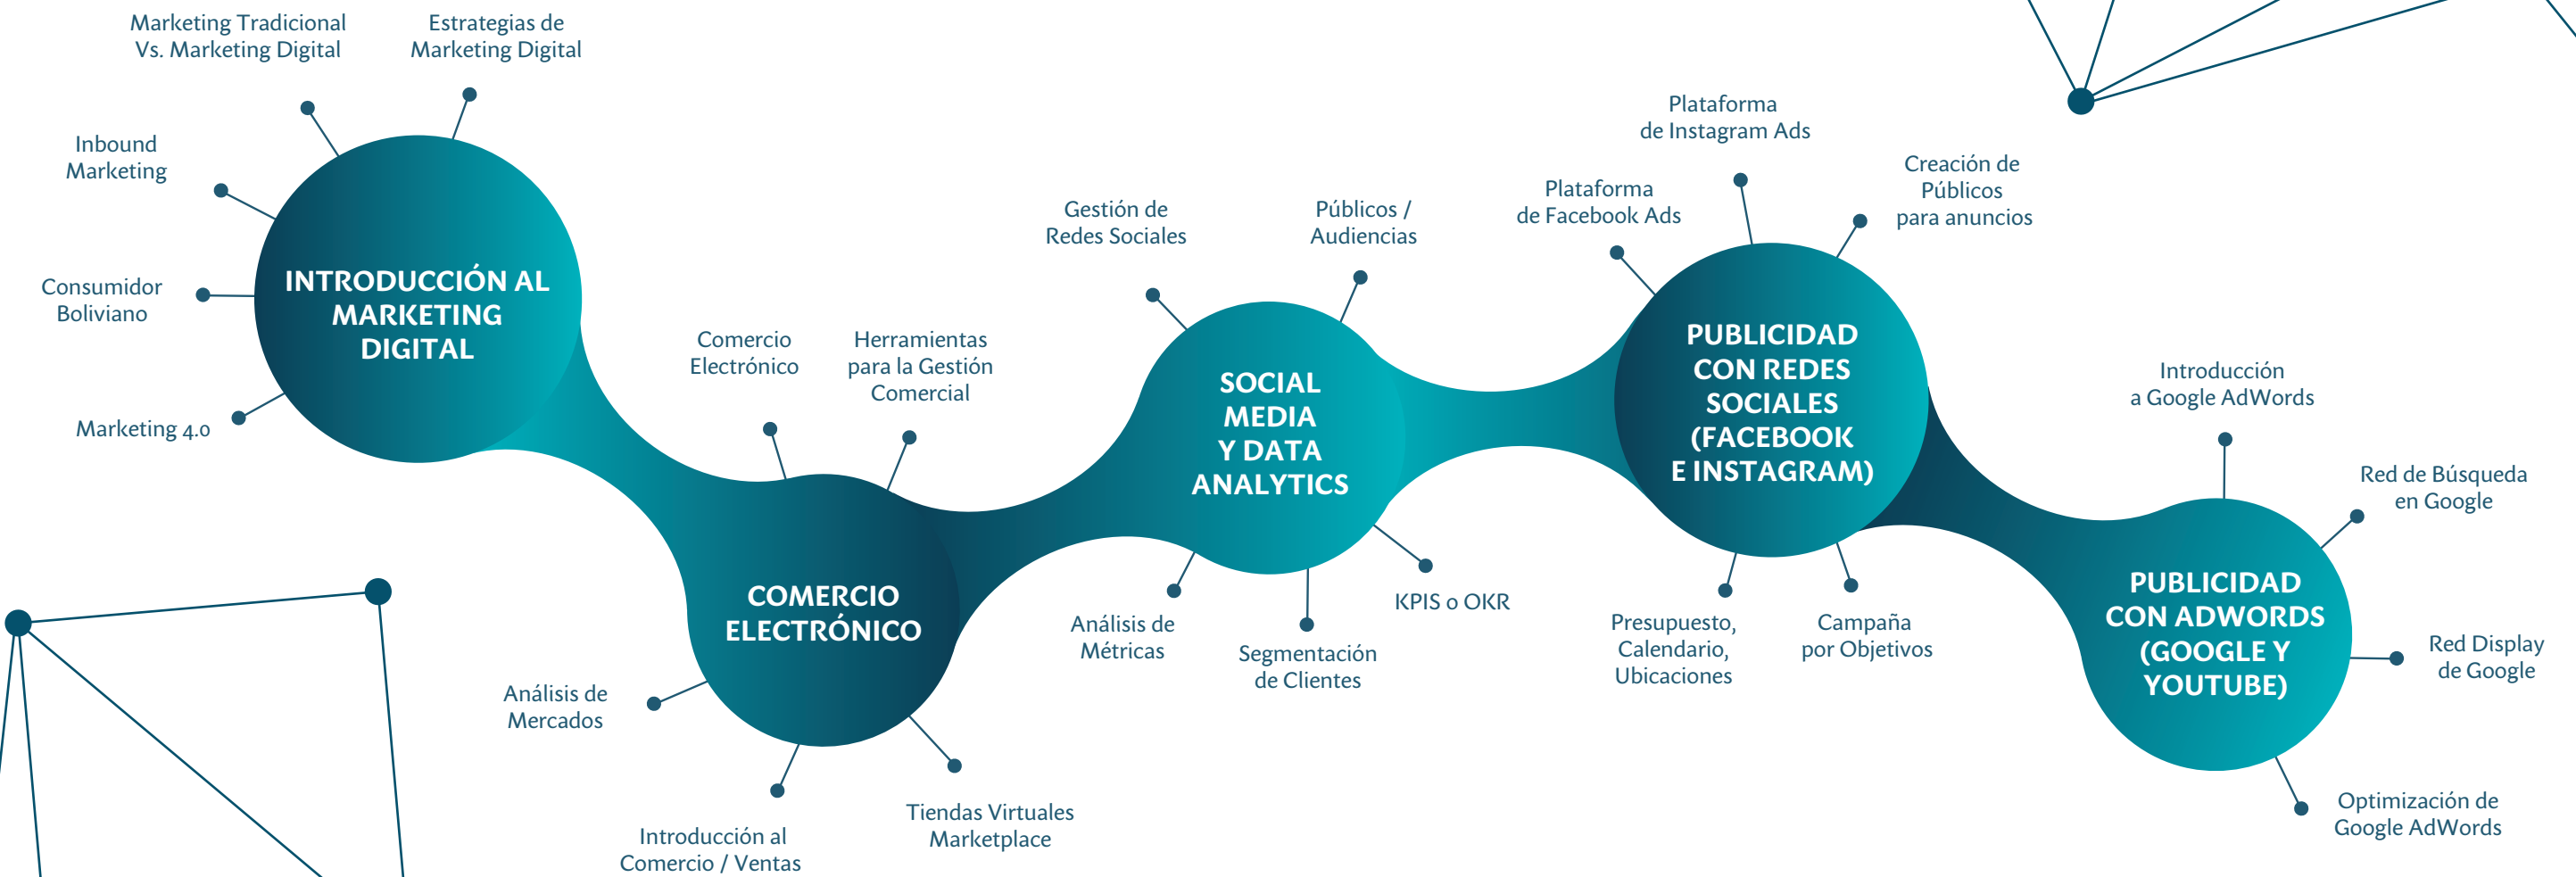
Marketing Tradicional Vs. Marketing Digital

Estrategias de Marketing Digital

Inbound Marketing

Consumidor Boliviano

Marketing 4.0

INTRODUCCIÓN AL MARKETING DIGITAL

Comercio Electrónico

Herramientas para la Gestión Comercial

COMERCIO ELECTRÓNICO

Análisis de Mercados

Introducción al Comercio / Ventas

Tiendas Virtuales Marketplace

Gestión de Redes Sociales

Públicos / Audiencias

SOCIAL MEDIA Y DATA ANALYTICS

Análisis de Métricas

Segmentación de Clientes

KPIS o OKR

Plataforma de Instagram Ads

Plataforma de Facebook Ads

Creación de Públicos para anuncios

PUBLICIDAD CON REDES SOCIALES (FACEBOOK E INSTAGRAM)

Presupuesto, Calendario, Ubicaciones

Campaña por Objetivos

Introducción a Google AdWords

Red de Búsqueda en Google

PUBLICIDAD CON ADWORDS (GOOGLE Y YOUTUBE)

Red Display de Google

Optimización de Google AdWords